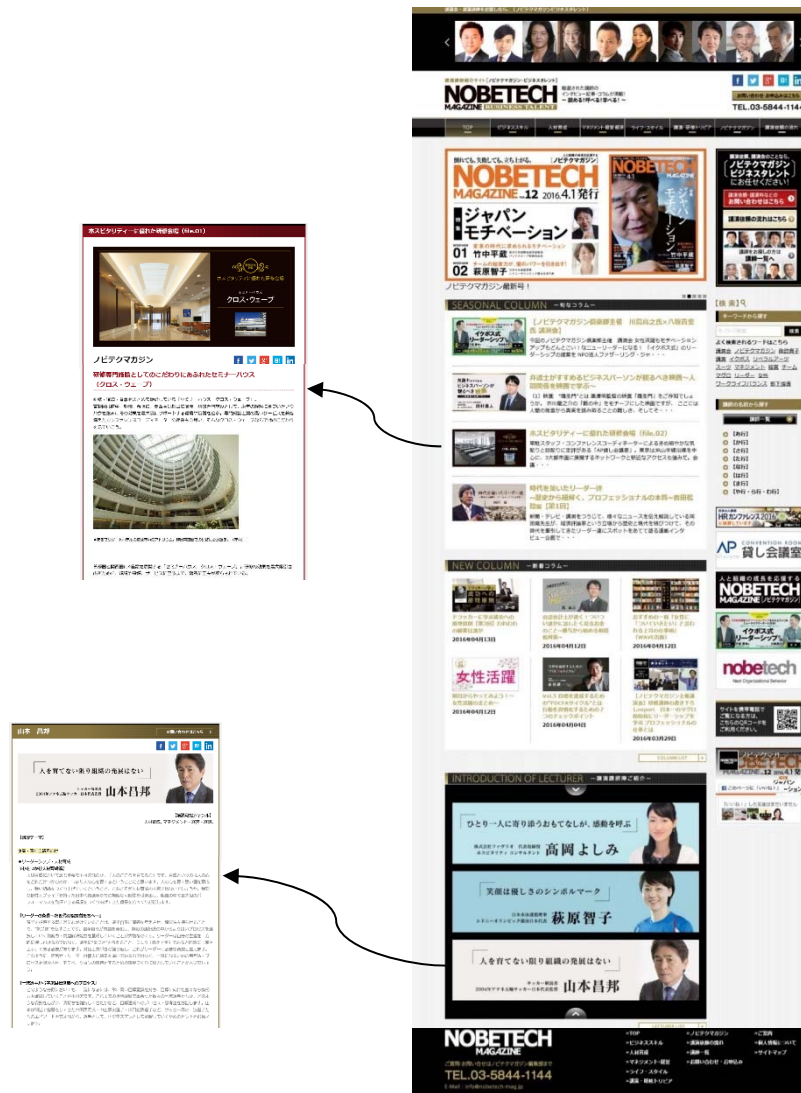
NOBETECH MAGAZINE BUSINESS TALENT

TEL.03-5844-1144

NOBETECH MAGAZINE vol.12 2016.4.1発行

ジャパン モチベーション

01 竹中平蔵

02 萩原智子

ノビテクマガジン最新号！

SEASONAL COLUMN －旬なコラム－

【ノビテクマガジン】

ホスピタリティーに優れた研修会場（file.02）

時代を築いたリーダー達

NEW COLUMN －新着コラム－

2016年04月13日

2016年04月12日

2016年04月12日

女性活躍

2016年04月12日

2016年04月04日

2016年03月29日

INTRODUCTION OF LECTURER －講演講師のご紹介－

ひとり一人に寄り添うおもてなしが、感動を呼ぶ

高岡よしみ

笑顔は優しさのシンボルマーク

萩原智子

人を育てない限り組織の発展はない

山本昌邦

NOBETECH MAGAZINE

TEL.03-5844-1144

NOBETECH MAGAZINE

nobetech

貸し会議室

ホスピタリティーに優れた研修会場（file.01）

クロス・ウェーブ

ノビテクマガジン

研修専門施設としてのこだわりにあふれたセミナーハウス（クロス・ウェーブ）

山本 昌邦

人を育てない限り組織の発展はない

山本昌邦